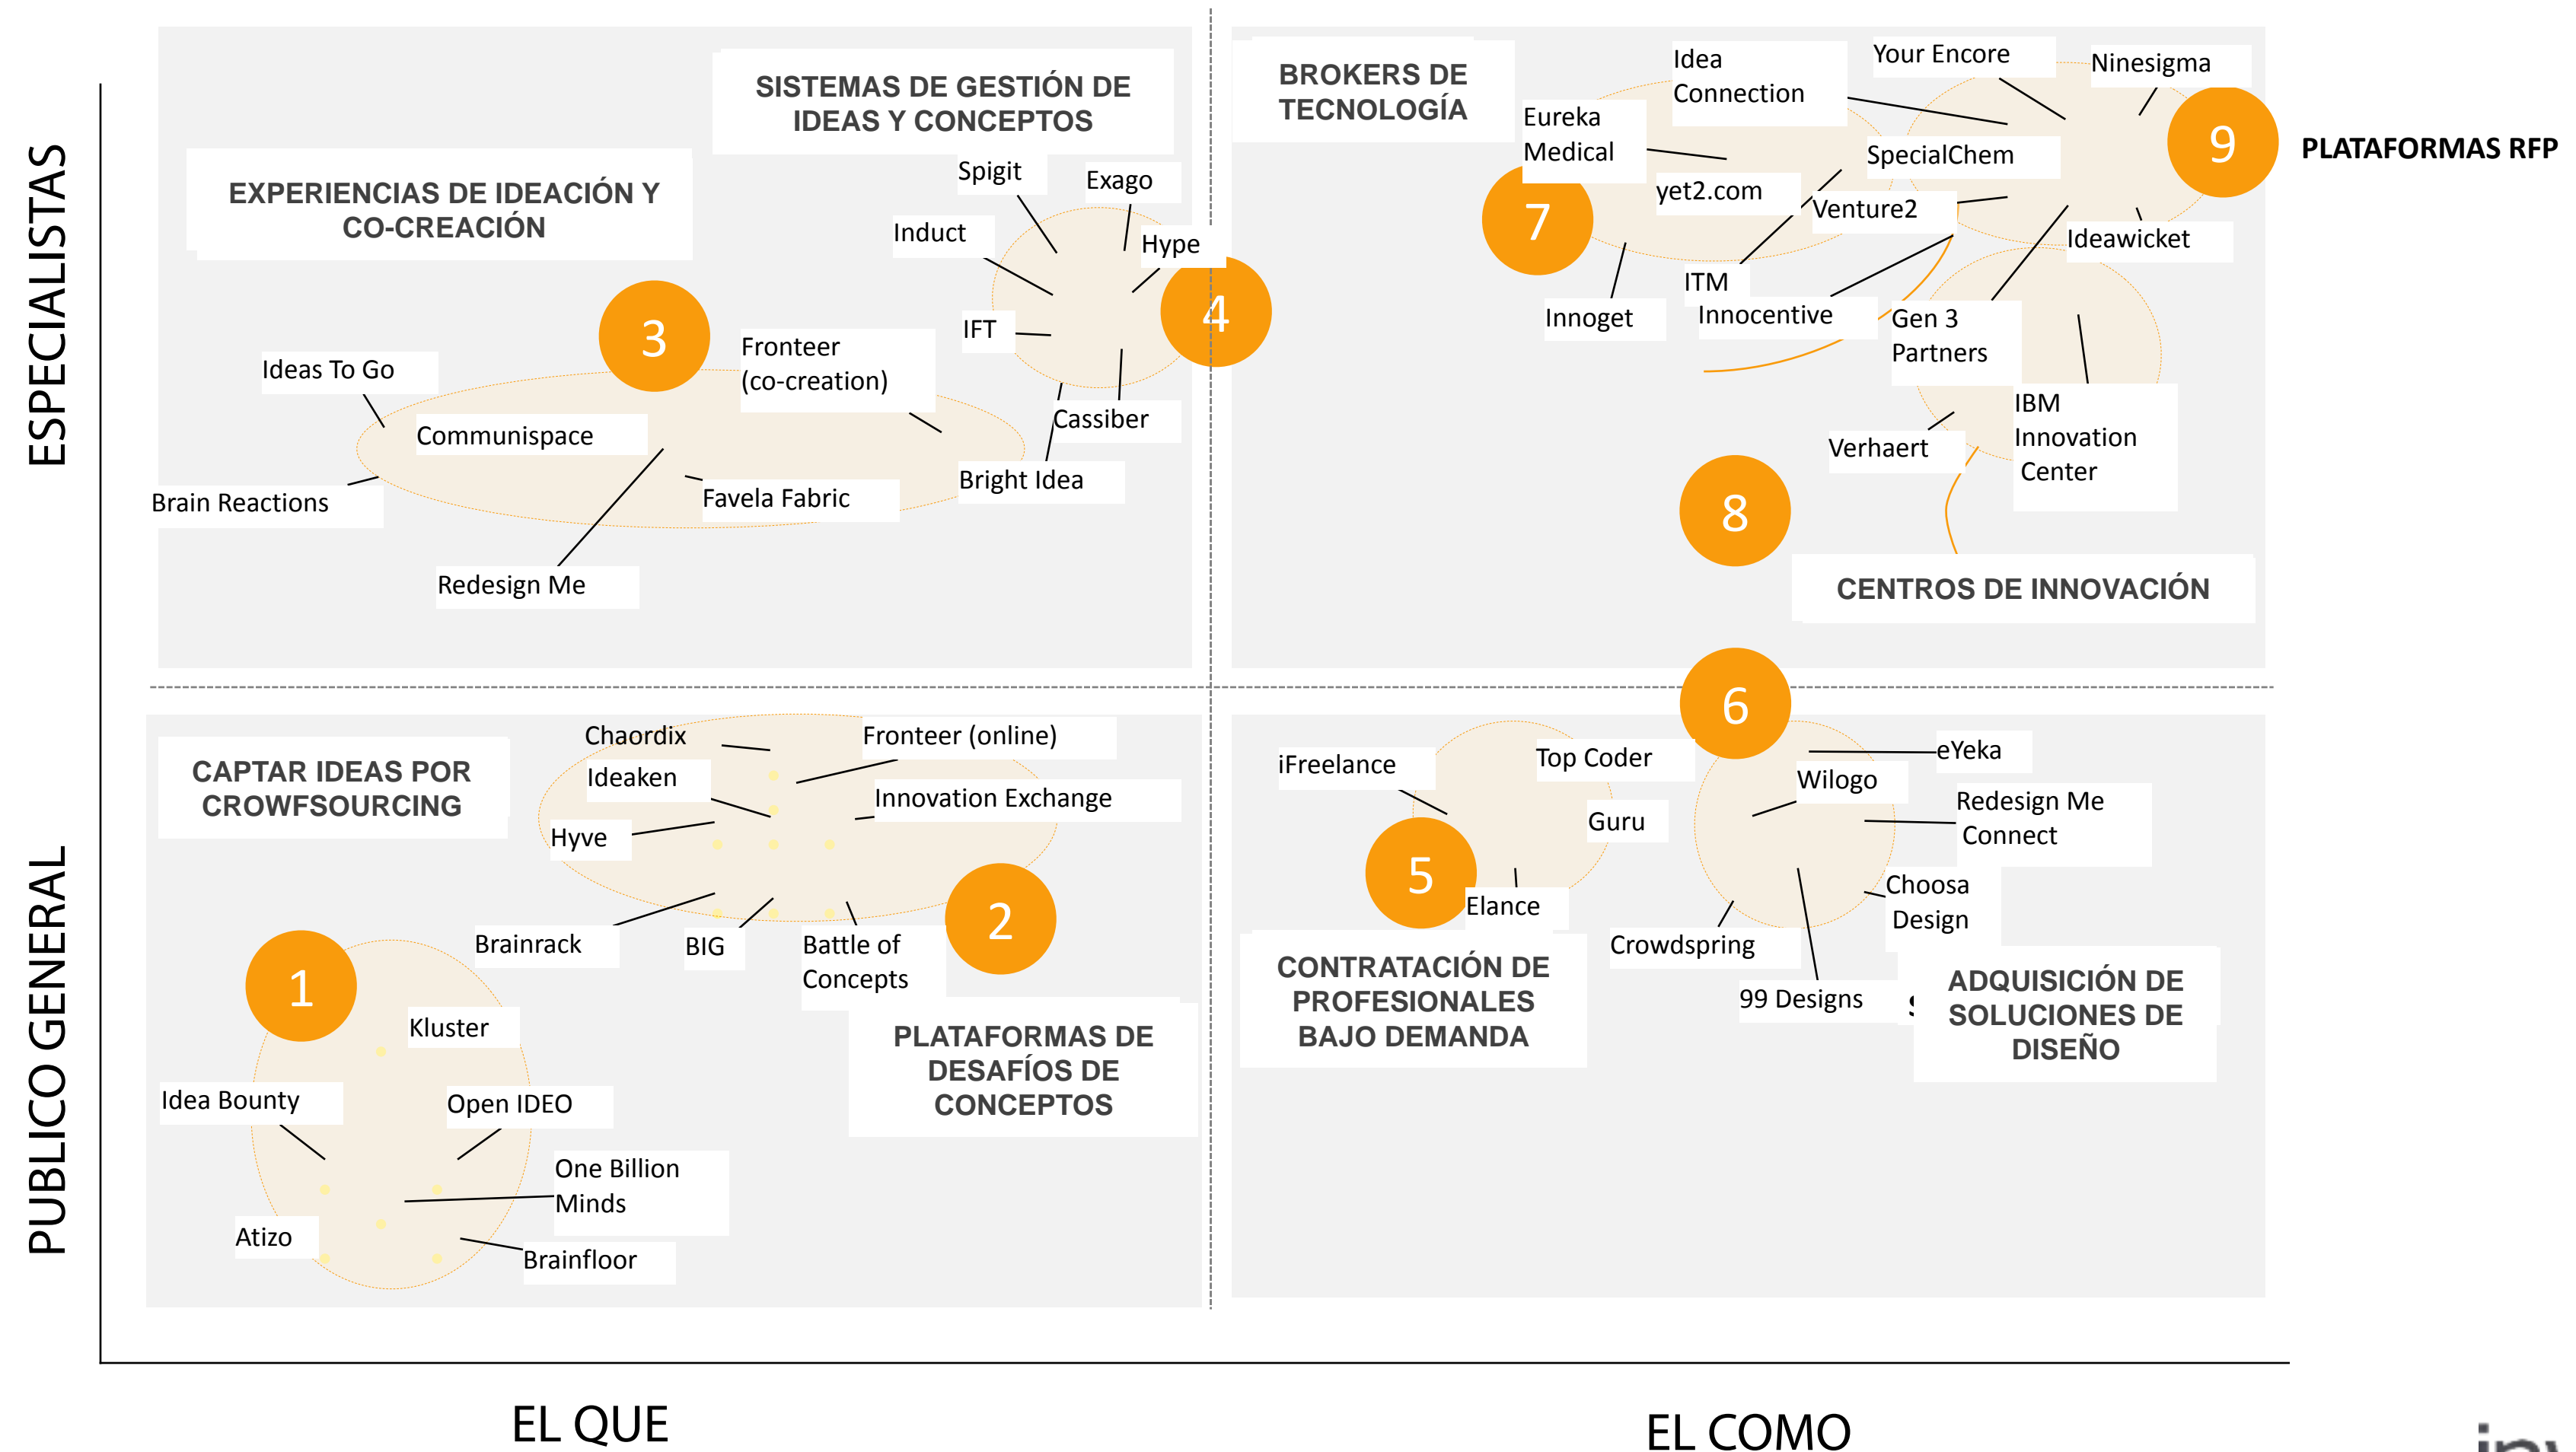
ESPECIALISTAS

PUBLICO GENERAL

SISTEMAS DE GESTIÓN DE IDEAS Y CONCEPTOS

EXPERIENCIAS DE IDEACIÓN Y CO-CREACIÓN

Spigit
Exago
Induct
Hype
4
IFT
3
Fronteer (co-creation)
Ideas To Go
Communispace
Cassiber
Bright Idea
Favela Fabric
Brain Reactions
Redesign Me

BROKERS DE TECNOLOGÍA

Idea Connection
Your Encore
Ninesigma
9
PLATAFORMAS RFP
Eureka Medical
SpecialChem
yet2.com
7
Venture2
Ideawicket
ITM
Innoget
Innocentive
Gen 3 Partners
IBM Innovation Center
Verhaert
8
CENTROS DE INNOVACIÓN

CAPTAR IDEAS POR CROWFSOURCING

Chaordix
Fronteer (online)
Ideaken
Innovation Exchange
Hyve
Brainrack
BIG
Battle of Concepts
2
1
Kluster
PLATAFORMAS DE DESAFÍOS DE CONCEPTOS
Idea Bounty
Open IDEO
One Billion Minds
Atizo
Brainfloor

6
iFreelance
Top Coder
eYeka
Wilogo
Guru
Redesign Me Connect
5
Elance
Choosa Design
Crowdspring
CONTRATACIÓN DE PROFESIONALES BAJO DEMANDA
99 Designs
ADQUISICIÓN DE SOLUCIONES DE DISEÑO

EL QUE

EL COMO